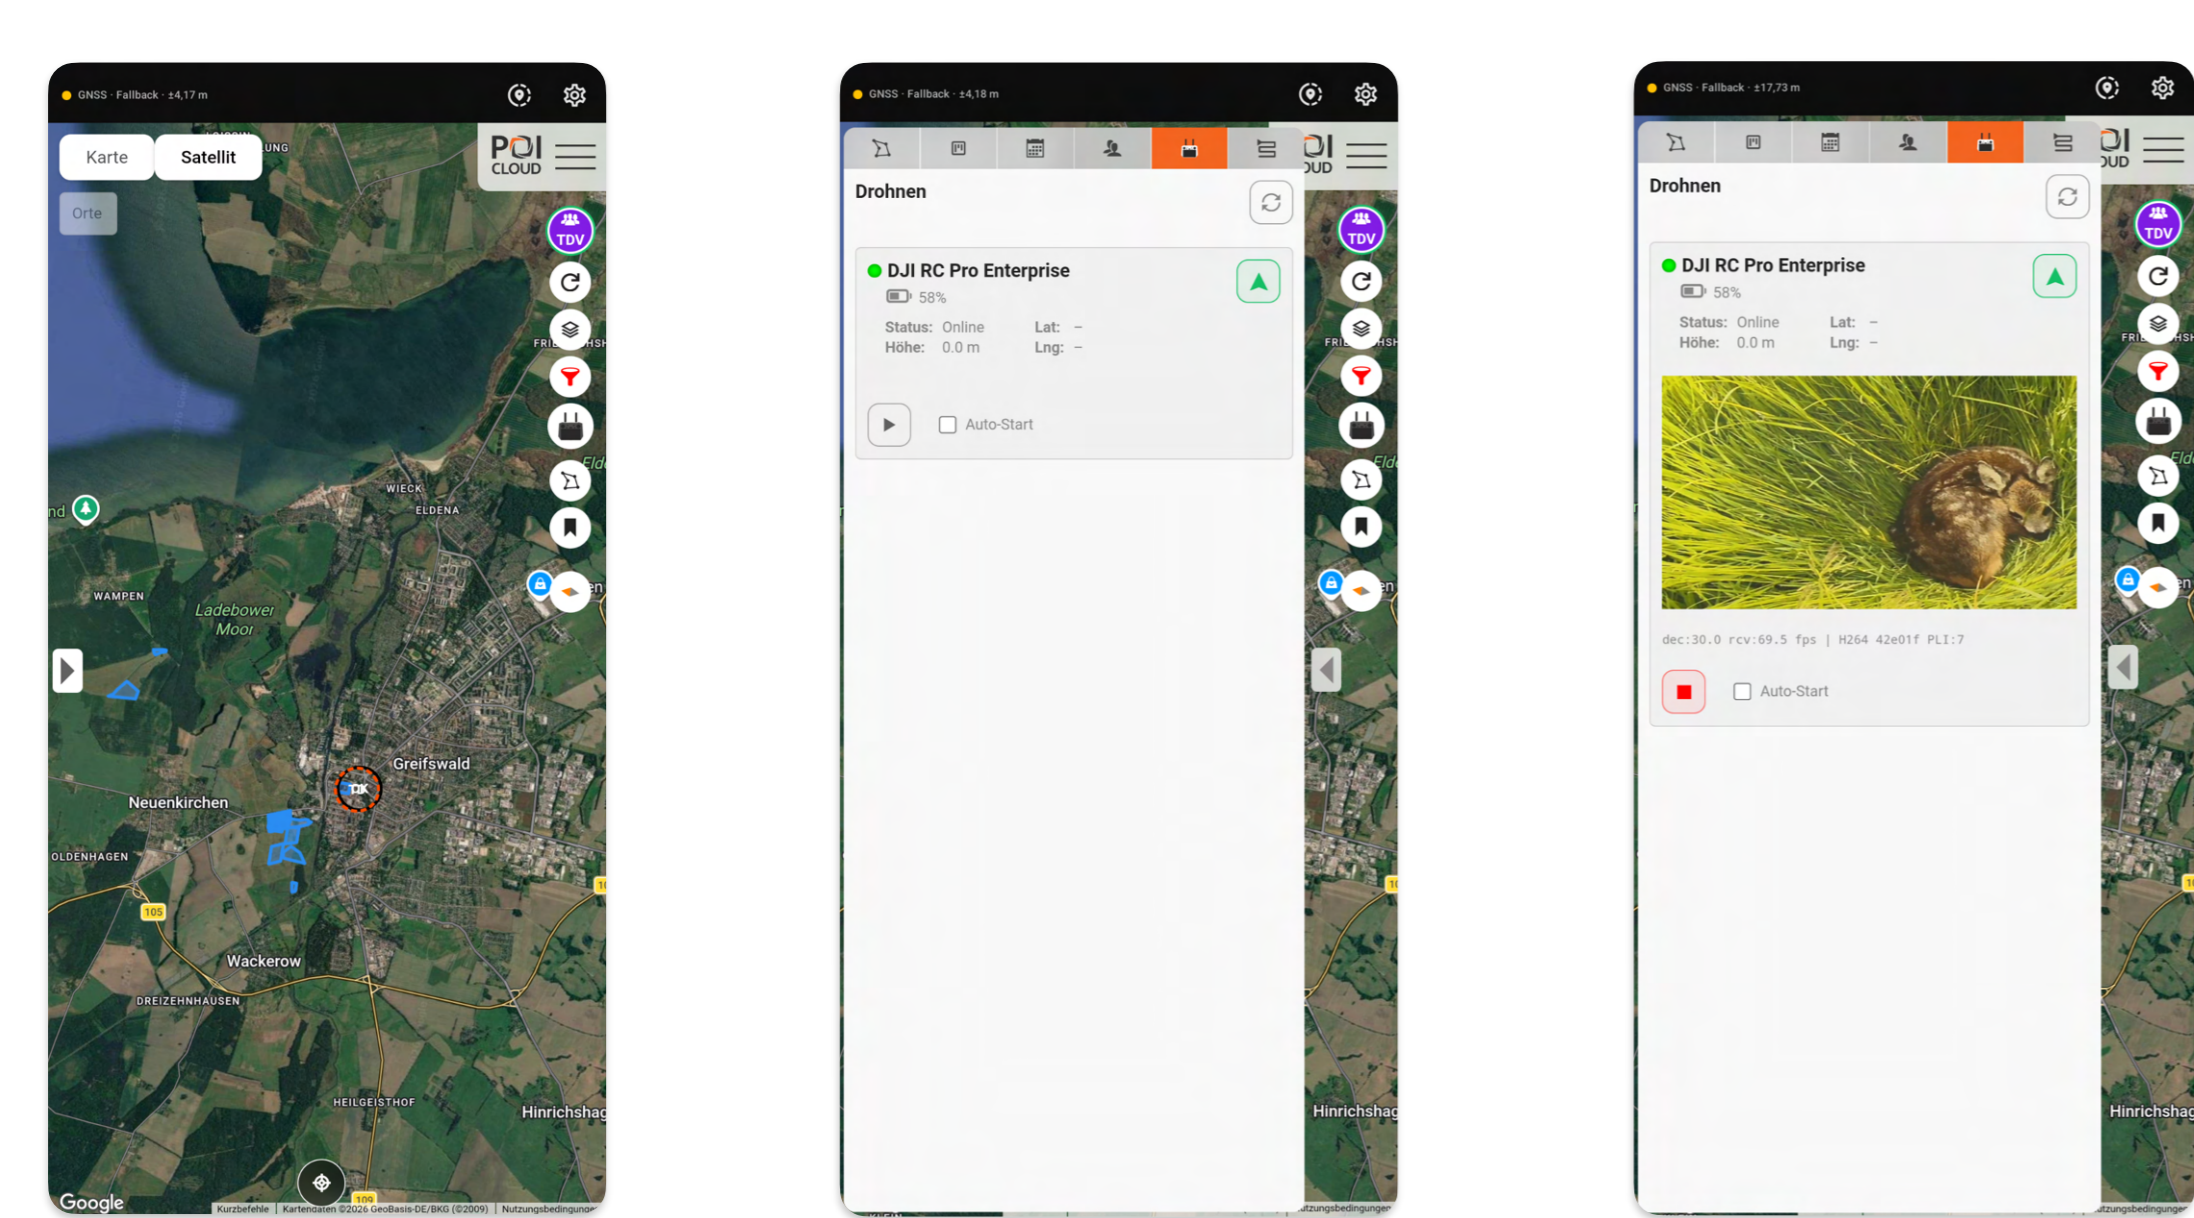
GNSS · Fallback · ±4,17 m

Karte
Satellit
Orte
POI CLOUD
TDV
WIECK
ELDENA
WAMPEN
Ladebower Moor
Greifswald
Neuenkirchen
OLDENHAGEN
105
Wackerow
DREIZEHNHAUSEN
HEILGEISTHOF
Hinrichshag
Google
Kurzbefehle | Kartendaten ©2026 GeoBasis-DE/BKG (©2009) | Nutzungsbedingungen

GNSS · Fallback · ±4,18 m

Drohnen
DJI RC Pro Enterprise
58%
Status: Online
Höhe: 0.0 m
Lat: –
Lng: –
Auto-Start
TDV
Hinrichshag

GNSS · Fallback · ±17,73 m

Drohnen
DJI RC Pro Enterprise
58%
Status: Online
Höhe: 0.0 m
Lat: –
Lng: –
dec:30.0 rcv:69.5 fps | H264 42e01f PLI:7
Auto-Start
TDV
Hinrichshag